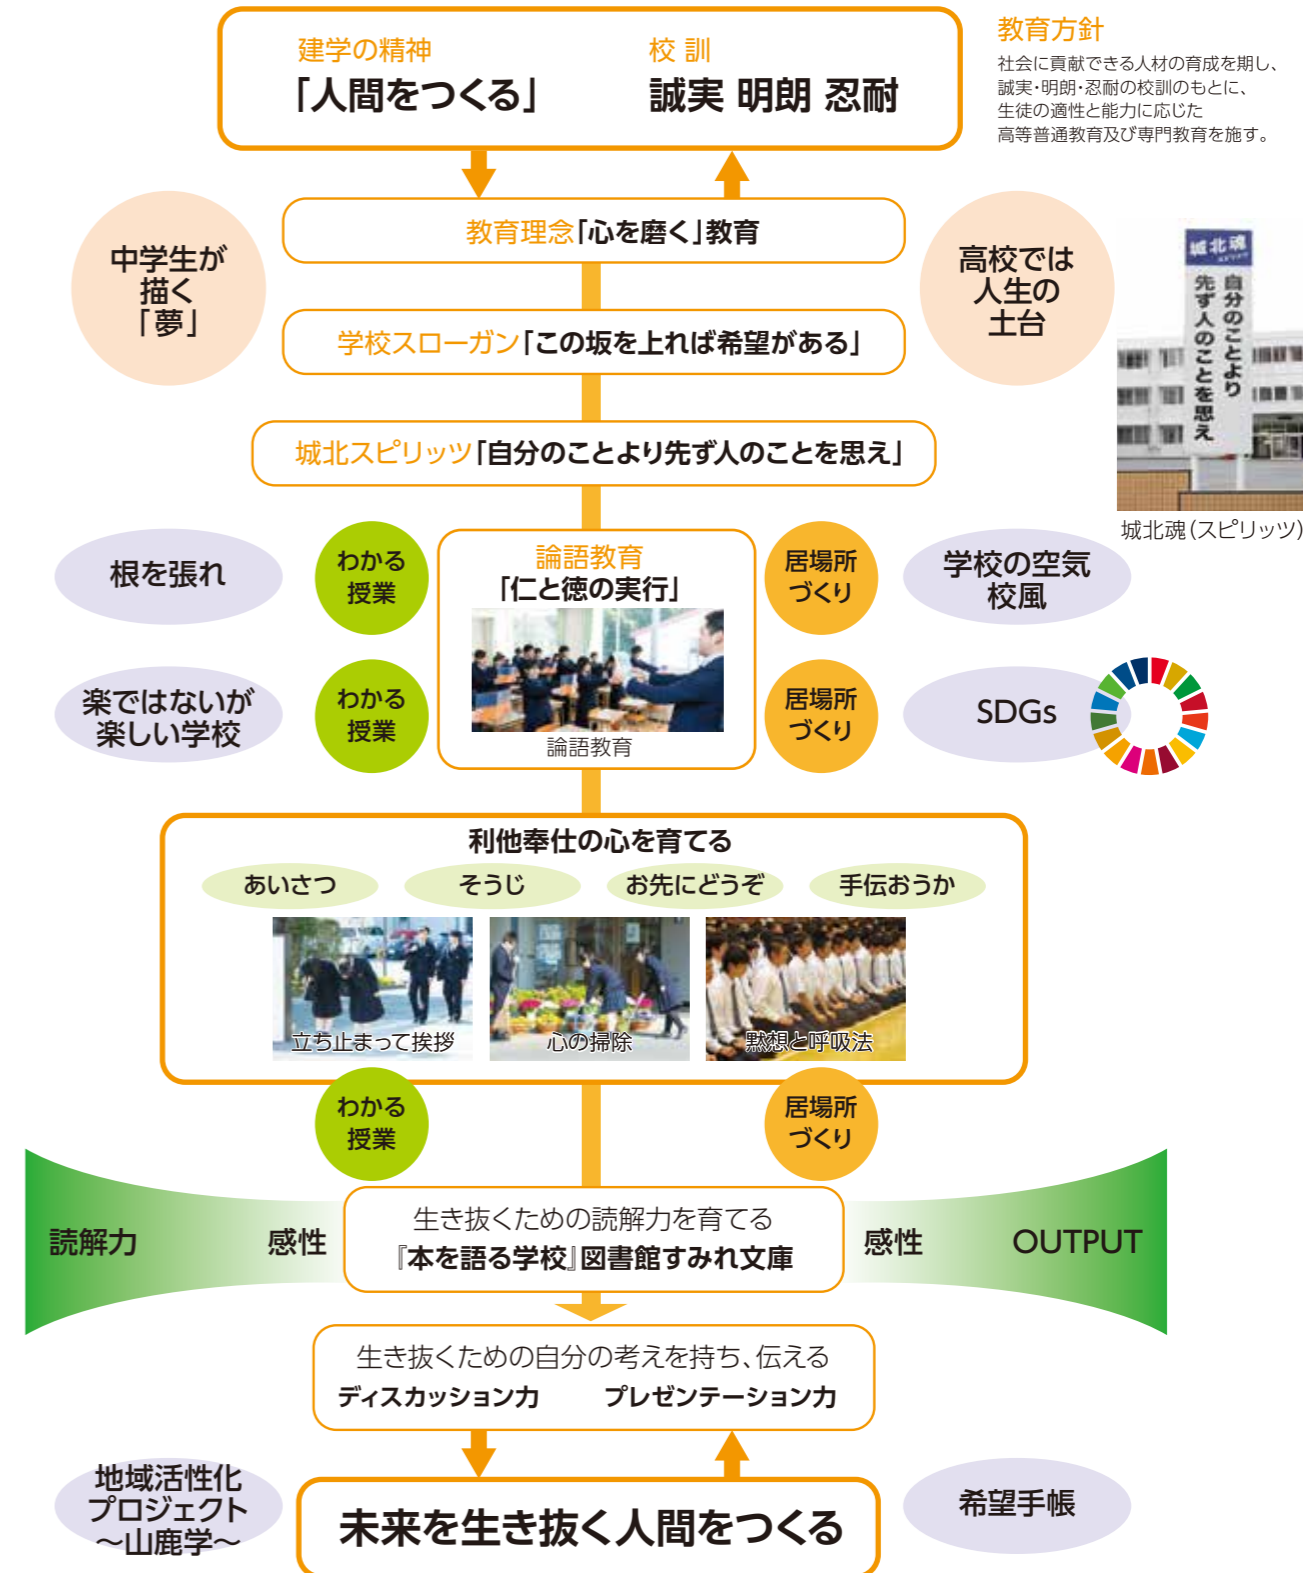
建学の精神
「人間をつくる」

校 訓
誠実 明朗 忍耐

教育方針
社会に貢献できる人材の育成を期し、誠実・明朗・忍耐の校訓のもとに、生徒の適性と能力に応じた高等普通教育及び専門教育を施す。

中学生が描く「夢」

教育理念「心を磨く」教育

高校では人生の土台

城北魂
自分のことより先ず人のことを思え

城北魂（スピリッツ）

学校スローガン「この坂を上れば希望がある」

城北スピリッツ「自分のことより先ず人のことを思え」

根を張れ

わかる授業

論語教育
「仁と徳の実行」

論語教育

居場所づくり

学校の空気 校風

楽ではないが楽しい学校

わかる授業

居場所づくり

SDGs

利他奉仕の心を育てる

あいさつ

そうじ

お先にどうぞ

手伝おうか

立ち止まって挨拶

心の掃除

黙想と呼吸法

わかる授業

居場所づくり

読解力

感性

生き抜くための読解力を育てる
『本を語る学校』図書館すみれ文庫

感性

OUTPUT

生き抜くための自分の考えを持ち、伝える
ディスカッション力　プレゼンテーション力

地域活性化プロジェクト～山鹿学～

未来を生き抜く人間をつくる

希望手帳